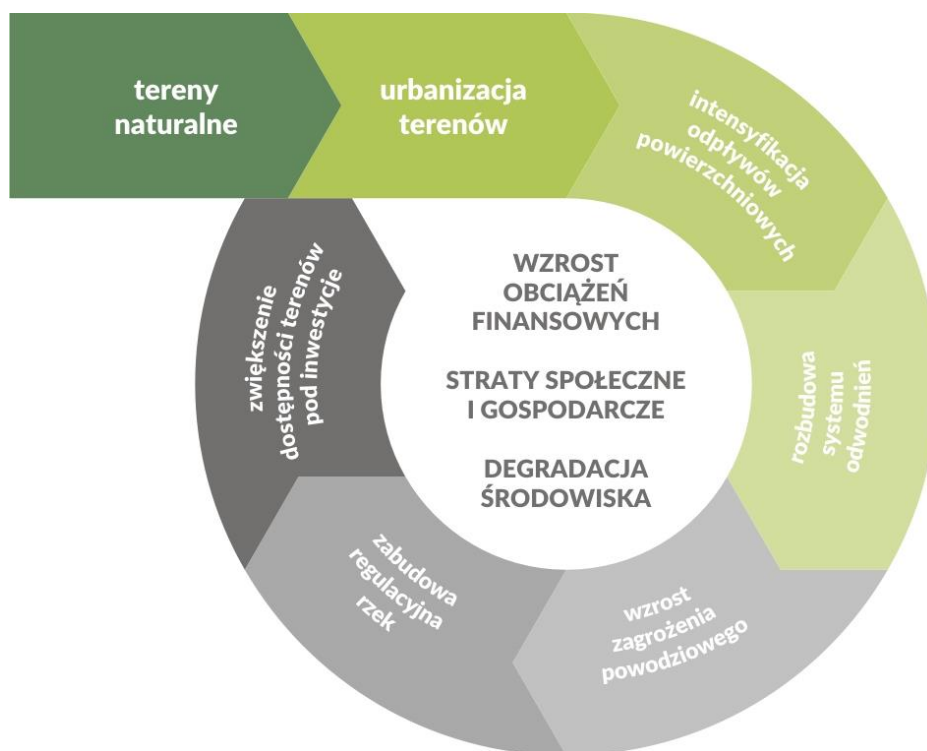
tereny naturalne

urbanizacja terenów

intensyfikacja odpływów powierzchniowych

rozbudowa systemu odwodnień

wzrost zagrożenia powodziowego

zabudowa regulacyjna rzek

zwiększenie dostępności terenów pod inwestycje

WZROST OBCIĄŻEŃ FINANSOWYCH

STRATY SPOŁECZNE I GOSPODARCZE

DEGRADACJA ŚRODOWISKA